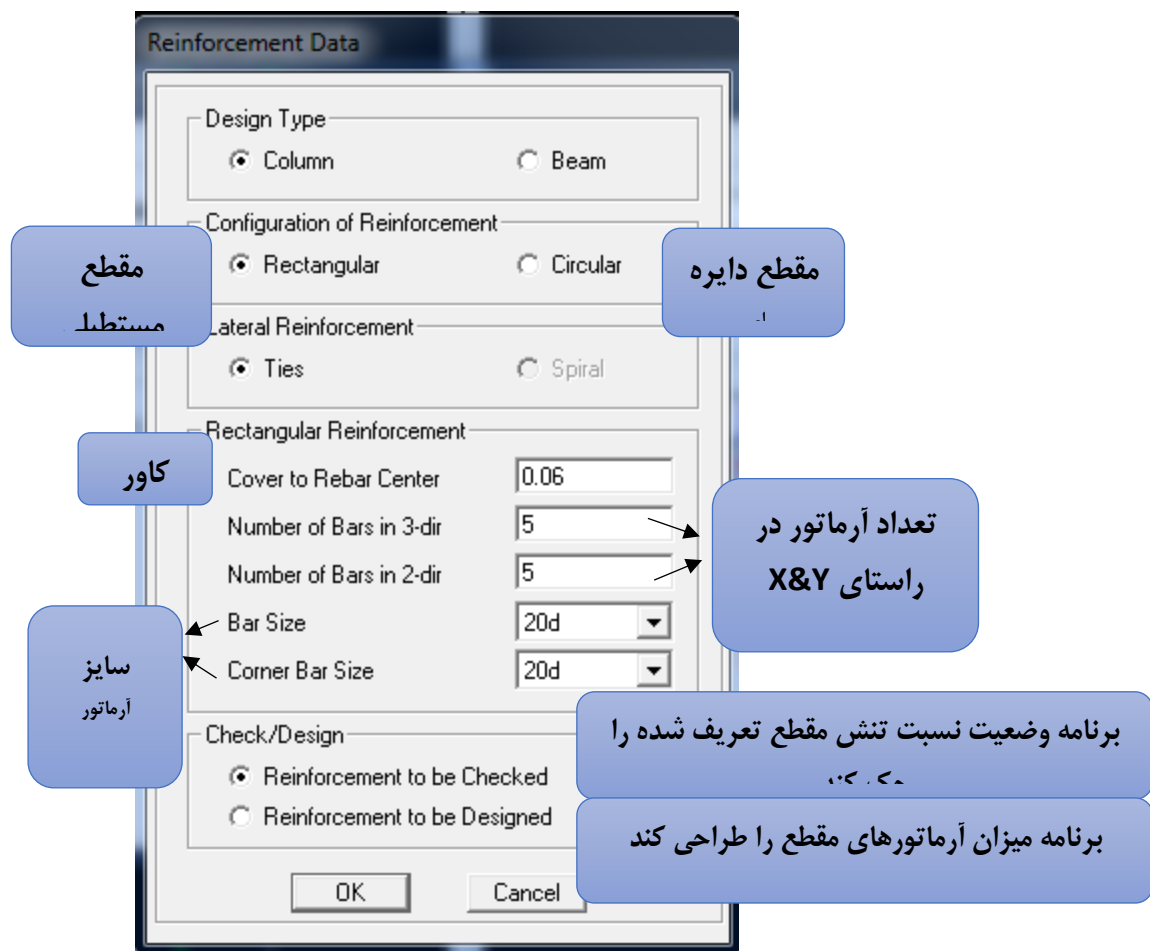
Reinforcement Data

Design Type
Column
Beam

Configuration of Reinforcement
مقطع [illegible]
Rectangular
Circular
مقطع دایره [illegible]

Lateral Reinforcement
Ties
Spiral

Rectangular Reinforcement
کاور
Cover to Rebar Center
0.06
Number of Bars in 3-dir
5
Number of Bars in 2-dir
5
تعداد آرماتور در راستای X&Y
Bar Size
20d
Corner Bar Size
20d
سایز آرماتور

Check/Design
Reinforcement to be Checked
Reinforcement to be Designed
برنامه وضعیت نسبت تنش مقطع تعریف شده را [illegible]
برنامه میزان آرماتورهای مقطع را طراحی کند

OK
Cancel